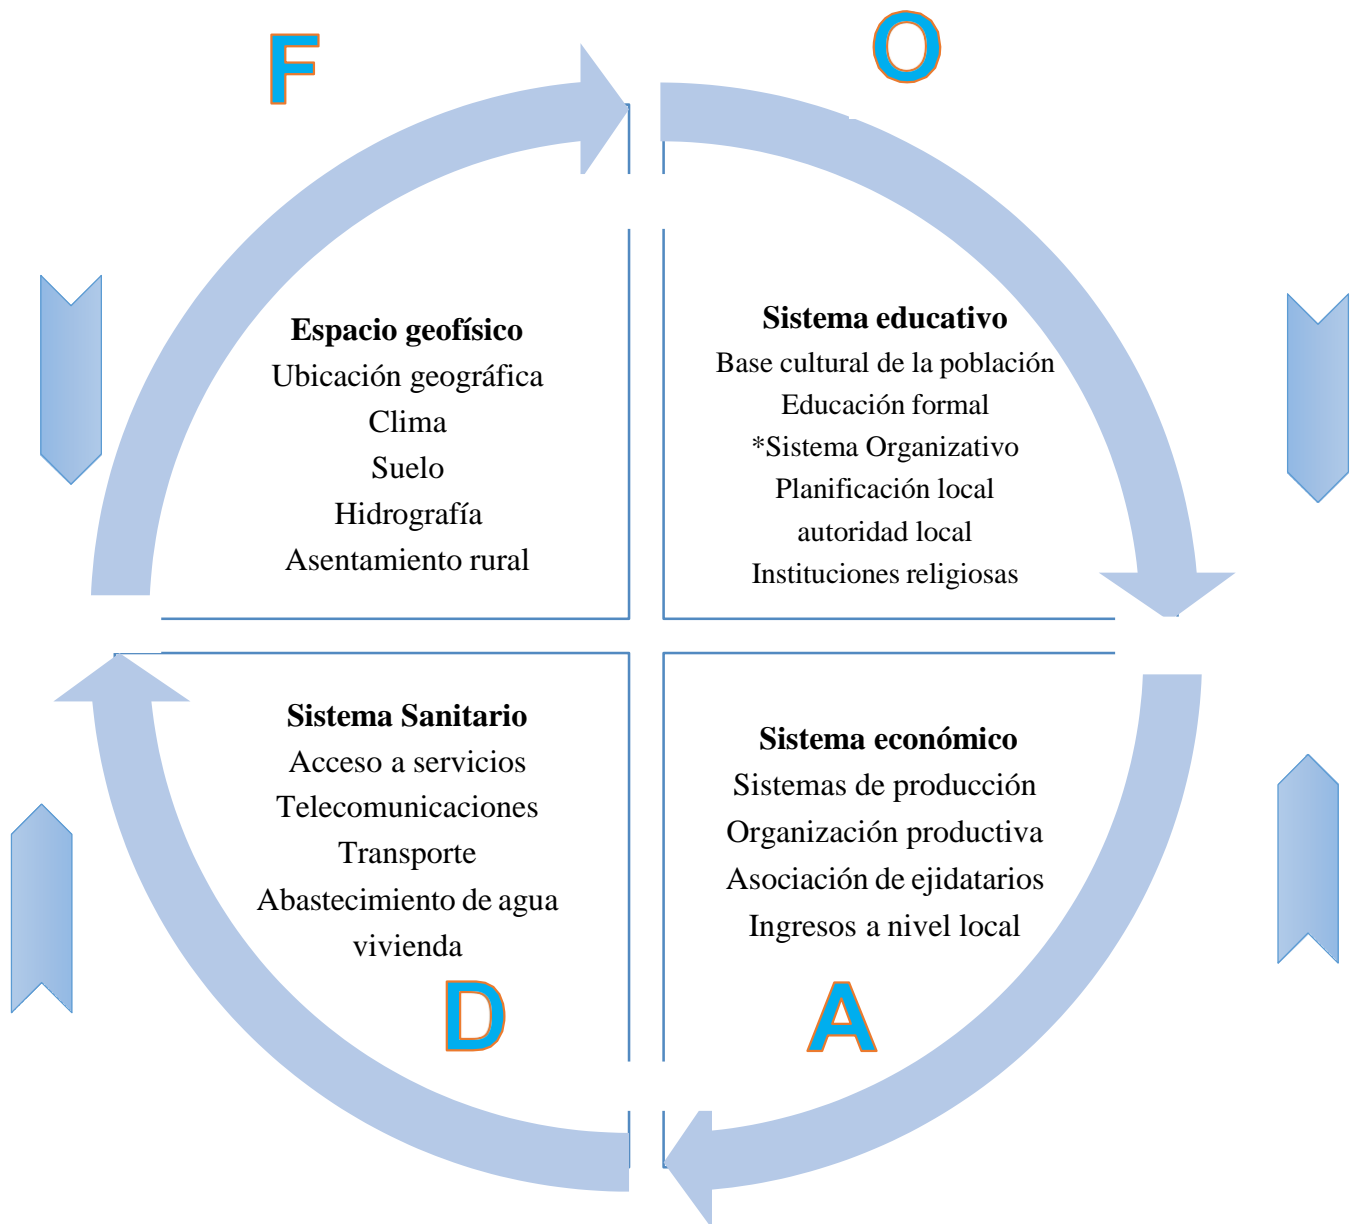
F

O

Espacio geofísico
Ubicación geográfica
Clima
Suelo
Hidrografía
Asentamiento rural

Sistema educativo
Base cultural de la población
Educación formal
*Sistema Organizativo
Planificación local
autoridad local
Instituciones religiosas

Sistema Sanitario
Acceso a servicios
Telecomunicaciones
Transporte
Abastecimiento de agua
vivienda

Sistema económico
Sistemas de producción
Organización productiva
Asociación de ejidatarios
Ingresos a nivel local

D

A